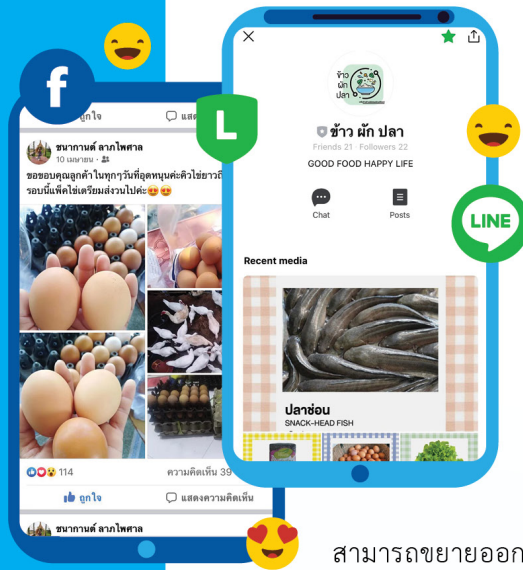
แสด

ชนากานต์ ลากไพศาล
10 เมษายน ·
ขอขอบคุณลูกค้า ในทุกๆวันที่อุดหนุนค่ะคิวไข่ขาวดี
รอบนี้แพ็คไข่เตรียมส่งวนไปค่ะ😍😍

114
ความคิดเห็น 39

ถูกใจ
แสดงความคิดเห็น

ชนากานต์ ลากไพศาล

ข้าว ผัก ปลา

ข้าว ผัก ปลา
Friends 21 · Followers 22
GOOD FOOD HAPPY LIFE

Chat
Posts

Recent media

ปลาช่อน
SNACK-HEAD FISH

LINE

L

สามารถขยายออก